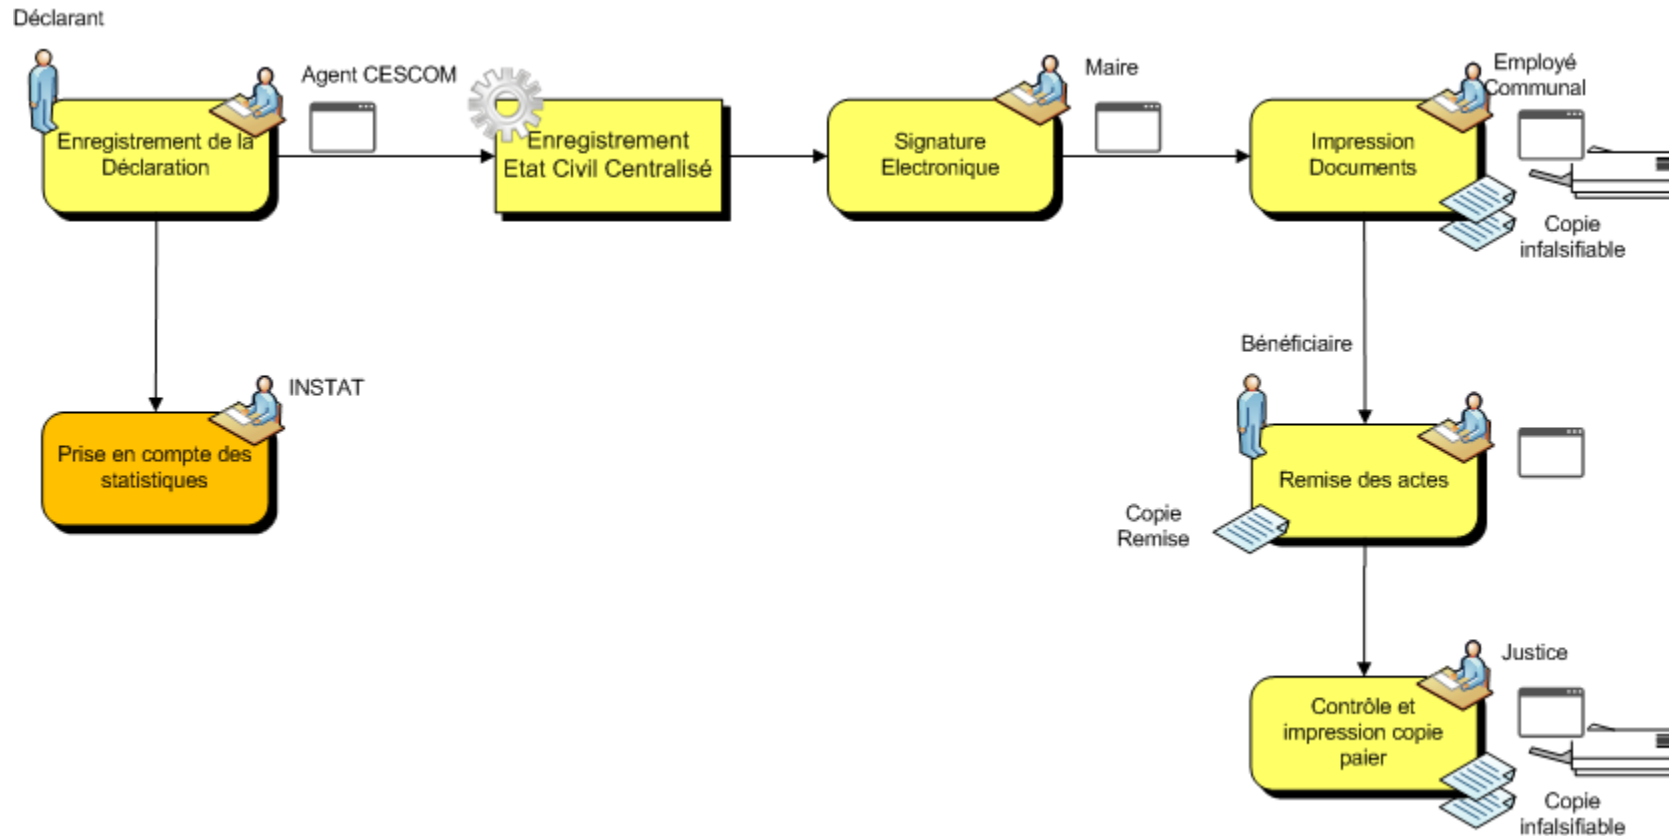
Déclarant

Agent CESCOM

Enregistrement de la Déclaration

Enregistrement Etat Civil Centralisé

Maire

Signature Electronique

Employé Communal

Impression Documents

Copie infalsifiable

INSTAT

Prise en compte des statistiques

Bénéficiaire

Remise des actes

Copie Remise

Justice

Contrôle et impression copie paier

Copie infalsifiable